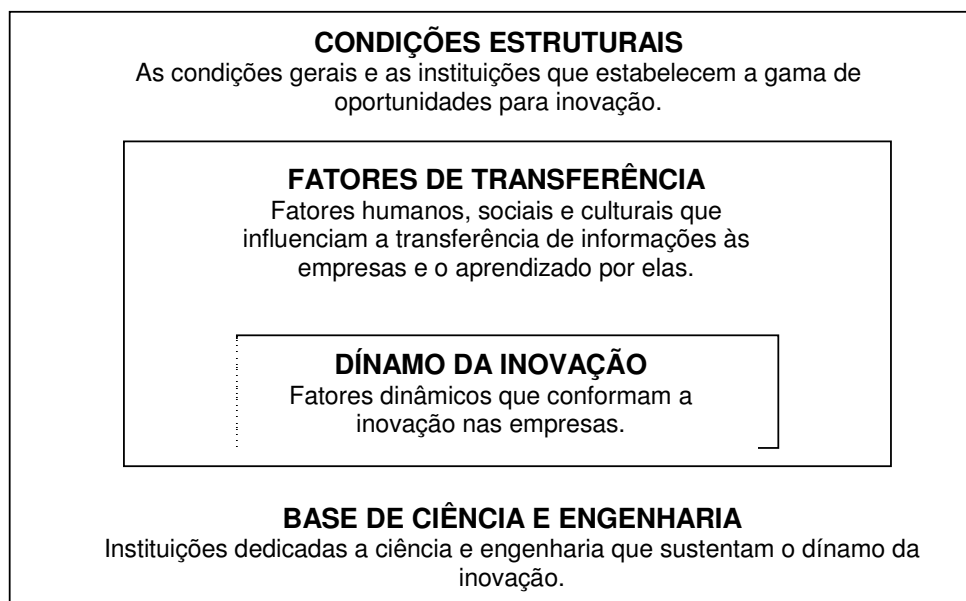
**CONDIÇÕES ESTRUTURAIS**
As condições gerais e as instituições que estabelecem a gama de oportunidades para inovação.

**FATORES DE TRANSFERÊNCIA**
Fatores humanos, sociais e culturais que influenciam a transferência de informações às empresas e o aprendizado por elas.

**DÍNAMO DA INOVAÇÃO**
Fatores dinâmicos que conformam a inovação nas empresas.

**BASE DE CIÊNCIA E ENGENHARIA**
Instituições dedicadas a ciência e engenharia que sustentam o dínamo da inovação.